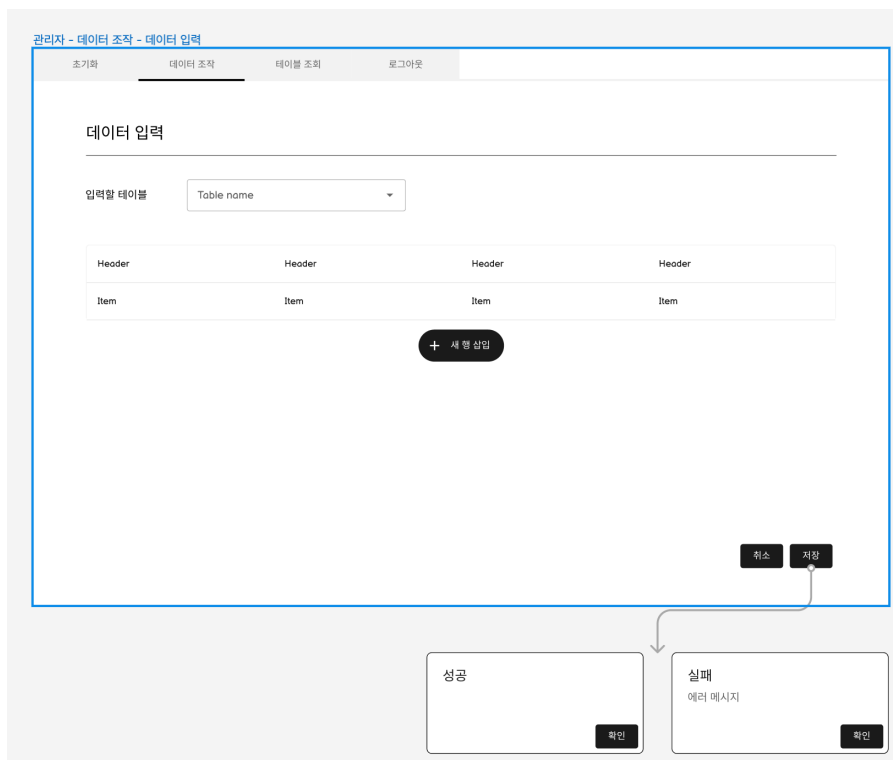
관리자 - 데이터 조작 - 데이터 입력

초기화 | 데이터 조작 | 테이블 조회 | 로그아웃

데이터 입력

입력할 테이블 Table name

| Header | Header | Header | Header |
|---|---|---|---|
| Item | Item | Item | Item |

+ 새 행 삽입

취소 저장

성공

확인

실패

에러 메시지

확인